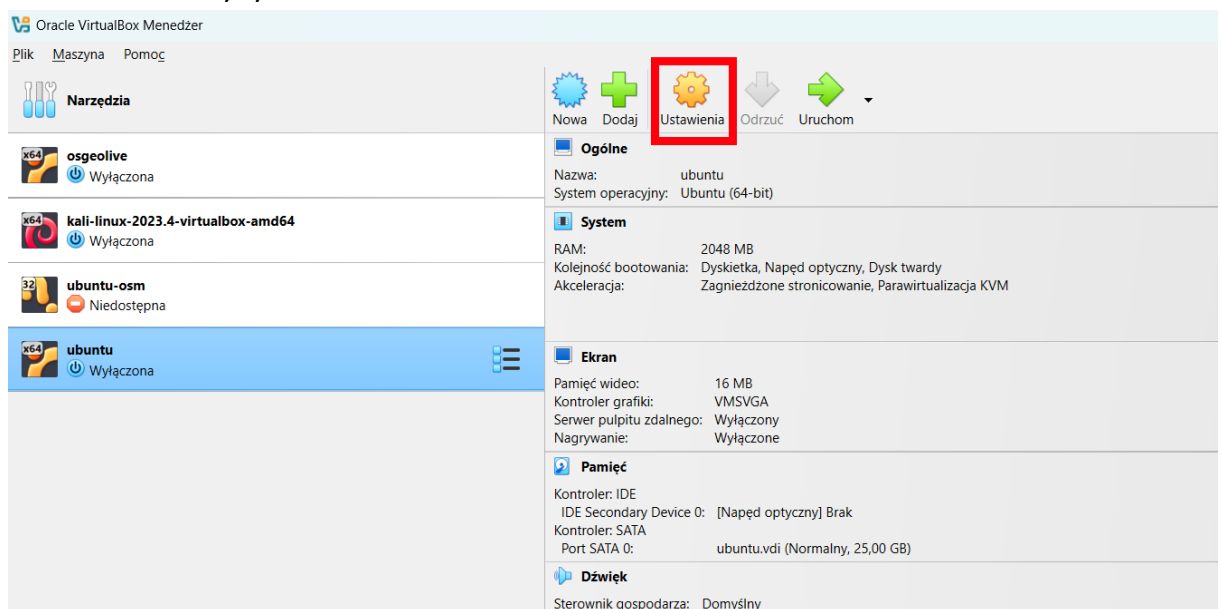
Oracle VirtualBox Menedżer

Plik Maszyna Pomoc

Narzędzia

x64 osgeolive
Wyłączona

x64 kali-linux-2023.4-virtualbox-amd64
Wyłączona

32 ubuntu-osm
Niedostępna

x64 ubuntu
Wyłączona

Nowa Dodaj Ustawienia Odrzuć Uruchom

Ogólne

Nazwa: ubuntu
System operacyjny: Ubuntu (64-bit)

System

RAM: 2048 MB
Kolejność bootowania: Dyskietka, Napęd optyczny, Dysk twardy
Akceleracja: Zagnieżdżone stronicowanie, Parawirtualizacja KVM

Ekran

Pamięć wideo: 16 MB
Kontroler grafiki: VMSVGA
Serwer pulpitu zdalnego: Wyłączony
Nagrywanie: Wyłączone

Pamięć

Kontroler: IDE
IDE Secondary Device 0: [Napęd optyczny] Brak
Kontroler: SATA
Port SATA 0: ubuntu.vdi (Normalny, 25,00 GB)

Dźwięk

Sterownik gospodarza: Domyślny